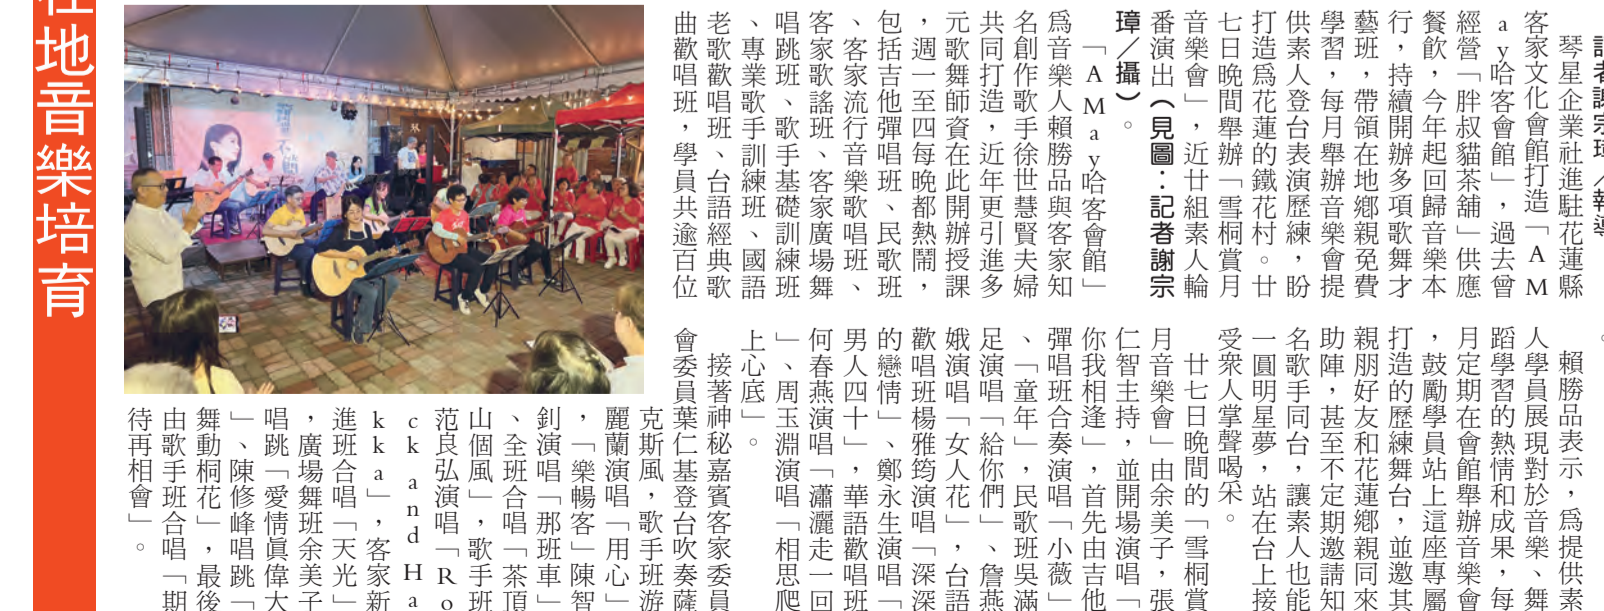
在地音樂培育

記者謝宗璋／報導

琴星企業社進駐花蓮縣客家文化會館打造「AMay哈客會館」，過去曾經營「胖叔貓茶舖」供應餐飲，今年起回歸音樂本行，持續開辦多項歌舞才藝班，帶領在地鄉親免費學習，每月舉辦音樂會提供素人登台表演歷練，盼打造爲花蓮的鐵花村。廿七日晚間舉辦「雪桐賞音樂會」，近廿組素人輪番演出（見圖：記者謝宗璋／攝）。

「AMay哈客會館」爲音樂人賴勝品與客家知名創作歌手徐世慧賢夫婦共同打造，近年更引進多元歌舞師資在此開辦授課，週一至四每晚都熱鬧，包括吉他彈唱班、民歌班、客家流行音樂歌唱班、客家歌謠班、客家廣場舞、唱跳班、歌手基礎訓練班、專業歌手訓練班、國語老歌歡唱班、台語經典歌曲歡唱班，學員共逾百位

賴勝品表示，爲提供素人學員展現對於音樂、舞蹈學習的熱情和成果，每月定期在會館舉辦音樂會，鼓勵學員站上這座專屬打造的歷練舞台，並邀其親朋好友和花蓮鄉親同來助陣，甚至不定期邀請知名歌手同台，讓素人也能一圓明星夢，站在台上接受眾人掌聲喝采。

廿七日晚間的「雪桐賞月音樂會」由余美子、張仁智主持，並開場演唱「你我相逢」，首先由吉他彈唱班合奏演唱「小薇」、「童年」，民歌班吳滿足演唱「給你們」、詹燕娥演唱「女人花」，台語歡唱班楊雅筠演唱「深深的戀情」、鄭永生演唱「男人四十」，華語歡唱班何春燕演唱「瀟灑走一回」、周玉淵演唱「相思爬上心底」。

接著神秘嘉賓客家委員會委員葉仁基登台吹奏薩克斯風，歌手班游麗蘭演唱「用心」、「樂暢客」陳智釗演唱「那班車」、全班合唱「茶頂山個風」，歌手班范良弘演唱「Rock and Hakka」，客家新進班合唱「天光」，廣場舞班余美子唱跳「愛情眞偉大」、陳修峰唱跳「舞動桐花」，最後由歌手班合唱「期待再相會」。